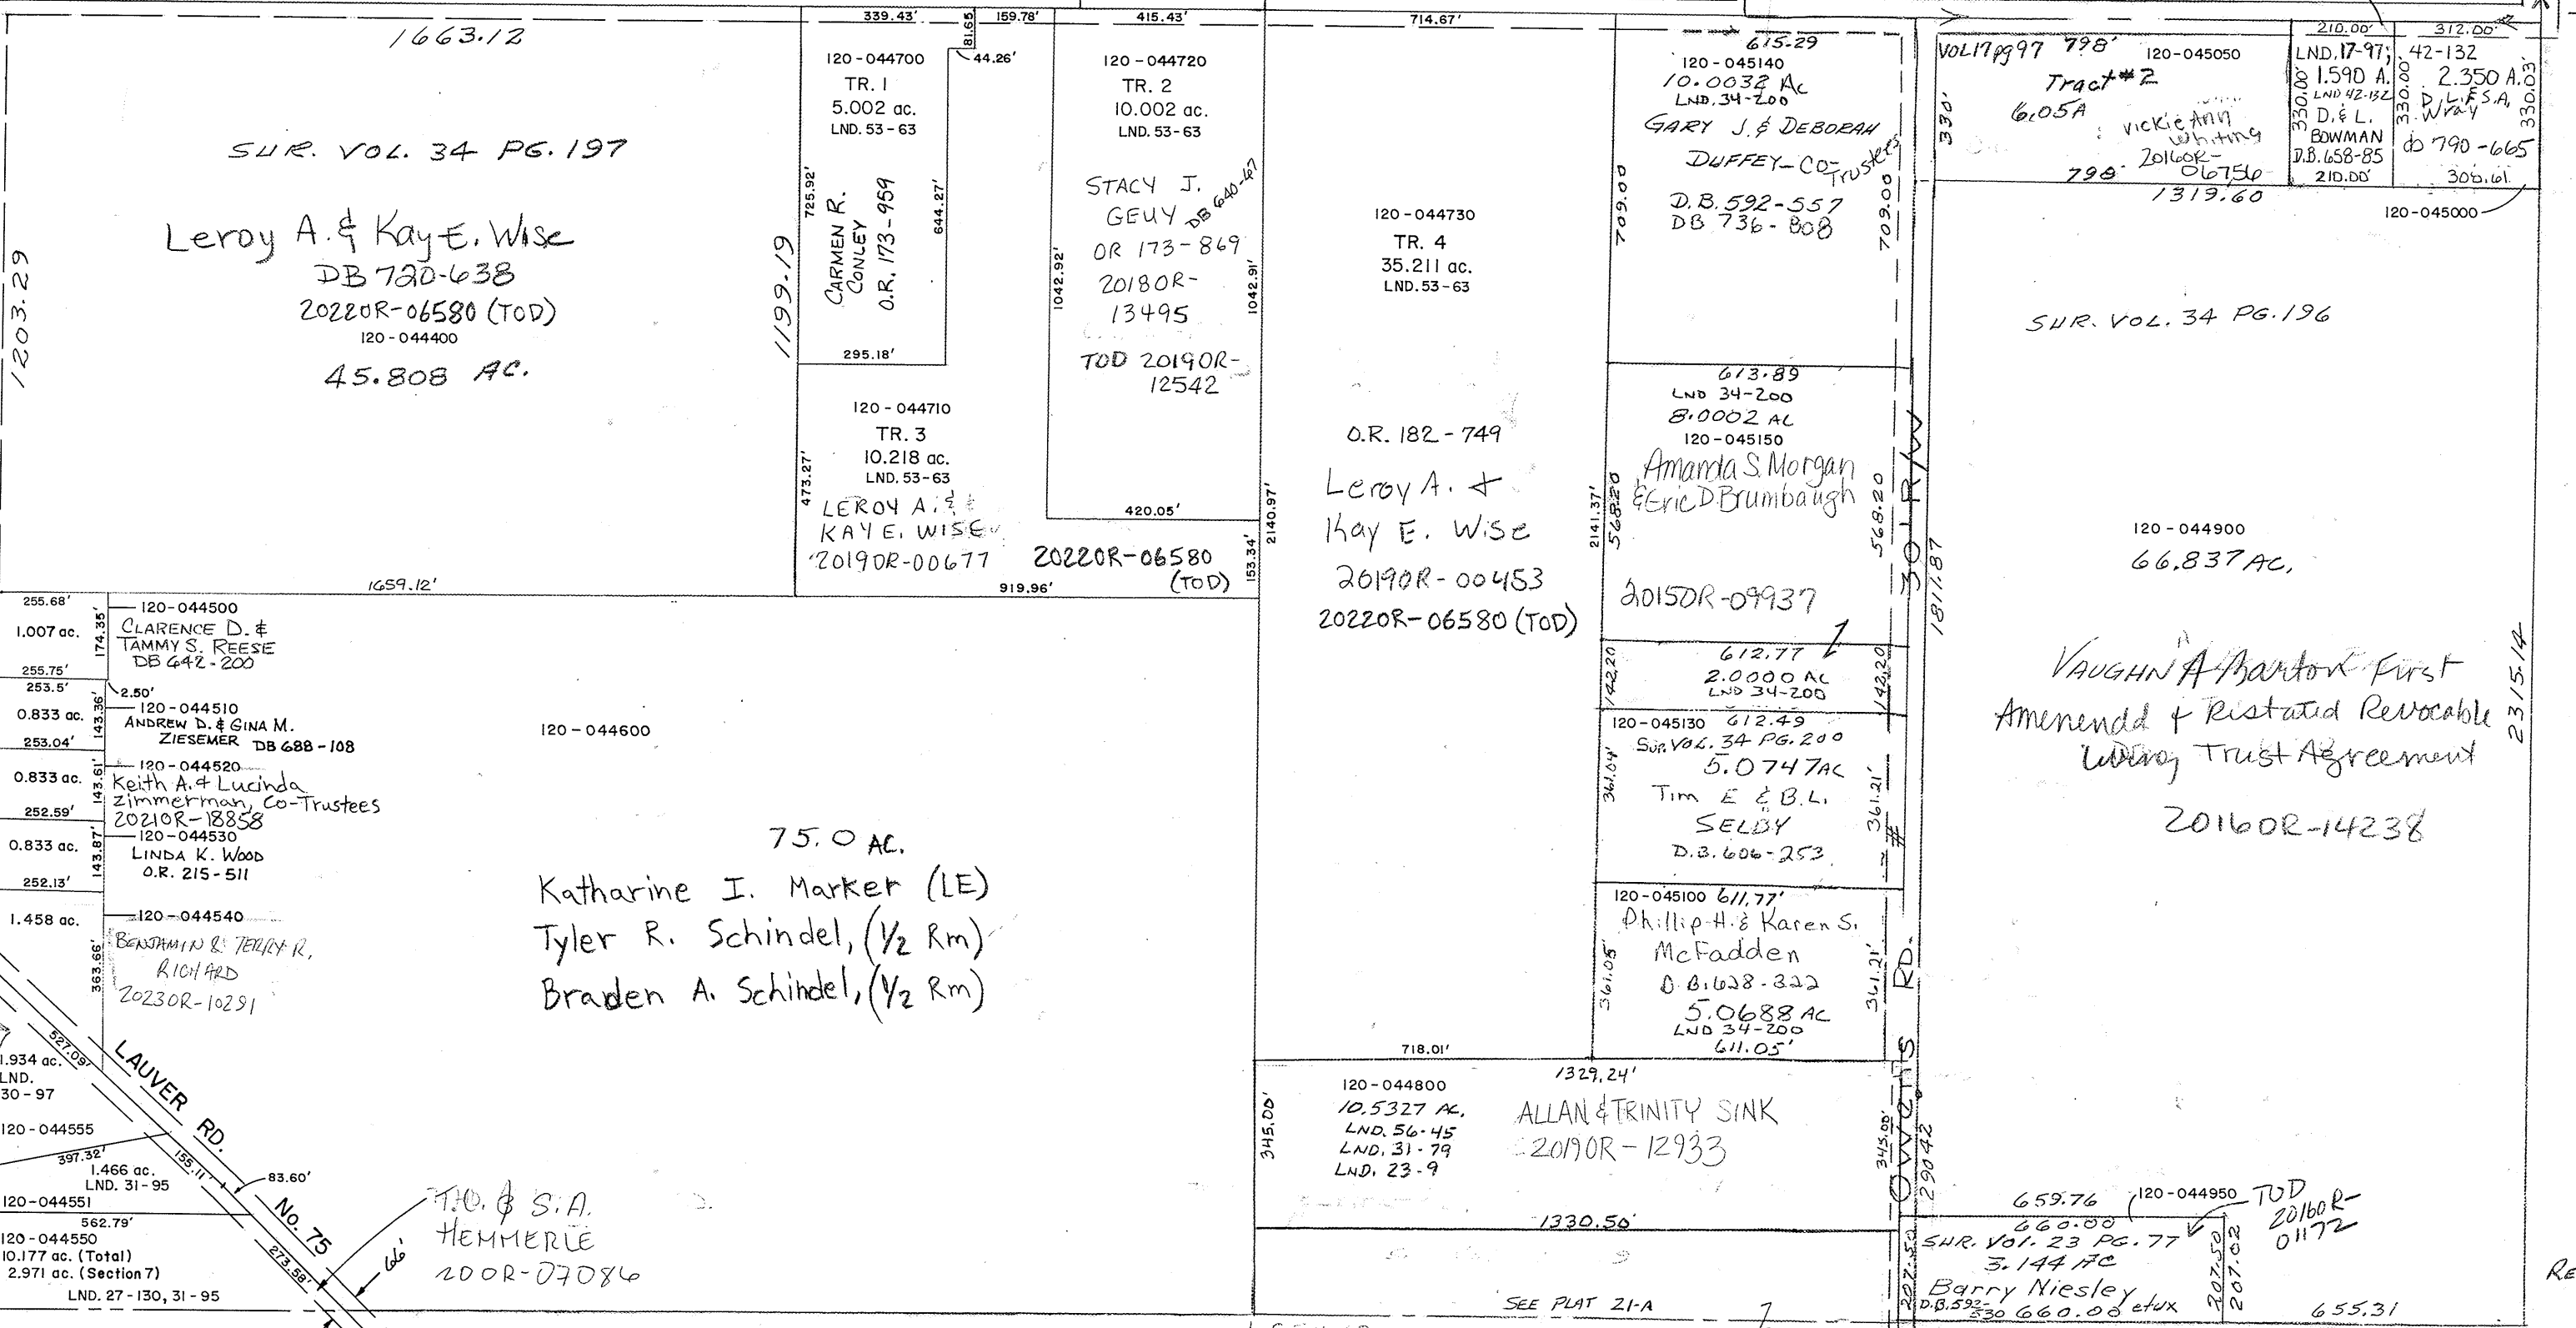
1663.12

SUR. VOL. 34 PG. 197

Leroy A. & Kay E. Wise
DB 720-638
2022OR-06580 (TOD)
120-044400
45.808 AC.

1203.29

1659.12'

339.43'
81.65
159.78'
415.43'
714.67'

120-044700
TR. 1
5.002 ac.
LND. 53-63
44.26'

725.92'
CARMEN R. CONLEY
O.R. 173-959
644.27'
1199.19
295.18'

120-044710
TR. 3
10.218 ac.
LND. 53-63
473.27'
LEROY A. & KAY E. WISE
2019OR-00677
919.96'

120-044720
TR. 2
10.002 ac.
LND. 53-63
STACY J. GEUY
DB 640-467
OR 173-869
2018OR-13495
TOD 2019OR-12542
1042.92'
1042.91'
420.05'
2022OR-06580 (TOD)
153.34'
2140.97'

120-044730
TR. 4
35.211 ac.
LND. 53-63
O.R. 182-749
Leroy A. & Kay E. Wise
2019OR-00453
2022OR-06580 (TOD)
718.01'

615.29
120-045140
10.0032 Ac
LND. 34-200
GARY J. & DEBORAH DUFFEY - Co-Trustees
D.B. 592-557
DB 736-808
709.00
709.00

613.89
LND 34-200
8.0002 AC
120-045150
Amanda S. Morgan & Eric D Brumbaugh
2015OR-09937
2141.37'
568.20
568.20

612.77
2.0000 AC
LND 34-200
142.20
142.20

120-045130
612.49
SUR. VOL. 34 PG. 200
5.0747 AC
Tim E & B.L. SELBY
D.B. 606-253
361.04'
361.21'

120-045100
611.77'
Phillip H. & Karen S. McFadden
D.B. 628-322
5.0688 AC
LND 34-200
611.05'
361.05'
361.21'

30' R/W
1811.87
OWENS RD.
29042

120-044800
10.5327 AC.
LND. 56-45
LND. 31-79
LND. 23-9
1329.24'
ALLAN & TRINITY SINK
2019OR-12933
345.00'
345.00'
1330.50'
SEE PLAT 21-A

VOL 17 pg 97
798'
120-045050
Tract #2
6.05A
Vickie Ann Whiting
2016OR-06756
798
1319.60
330'

210.00'
LND. 17-97;
1.590 A.
LND 42-132
D. & L. BOWMAN
D.B. 658-85
210.00'
330.00'

312.00'
42-132
2.350 A.
D. L. & S.A. Wray
db 790-665
306.61
330.03'

120-045000

SUR. VOL. 34 PG. 196

120-044900
66.837 AC.
VAUGHN A Barton First Amenedd & Ristated Revocable Living Trust Agreement
2016OR-14238
2315.14

659.76
120-044950
TOD 2016OR-01172
660.00
SUR. Vol. 23 PG. 77
3.144 AC
Barry Niesley etux
D.B. 592-330
660.00
207.50
207.50
207.02
655.31
RE

255.68'
1.007 ac.
174.35'
255.75'
120-044500
CLARENCE D. & TAMMY S. REESE
DB 642-200

253.5'
2.50'
0.833 ac.
143.36'
253.04'
120-044510
ANDREW D. & GINA M. ZIESEMER
DB 688-108

0.833 ac.
143.61'
252.59'
120-044520
Keith A. & Lucinda Zimmerman, Co-Trustees
2021OR-18858

0.833 ac.
143.87'
252.13'
120-044530
LINDA K. WOOD
O.R. 215-511

1.458 ac.
363.66'
120-044540
BENJAMIN & TERRY R. RICHARD
2023OR-10291

120-044600
75.0 AC.
Katharine I. Marker (LE)
Tyler R. Schindel, (1/2 Rm)
Braden A. Schindel, (1/2 Rm)

1.934 ac.
LND.
30-97
527.09'
120-044555
397.32'
1.466 ac.
LND. 31-95
155.11'
120-044551
562.79'
120-044550
10.177 ac. (Total)
2.971 ac. (Section 7)
LND. 27-130, 31-95

LAUVER RD.
No. 75
83.60'
273.58'
66'

T.O. & S.A. HEMMERLE
20OR-07086